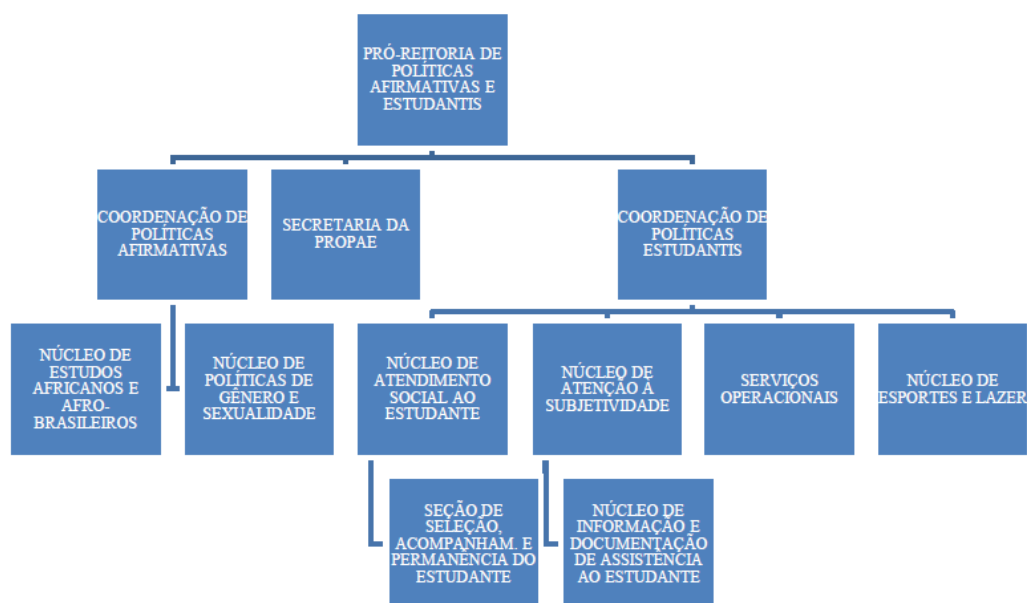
PRÓ-REITORIA DE POLÍTICAS AFIRMATIVAS E ESTUDANTIS

COORDENAÇÃO DE POLÍTICAS AFIRMATIVAS

SECRETARIA DA PROPAE

COORDENAÇÃO DE POLÍTICAS ESTUDANTIS

NÚCLEO DE ESTUDOS AFRICANOS E AFRO-BRASILEIROS

NÚCLEO DE POLÍTICAS DE GÊNERO E SEXUALIDADE

NÚCLEO DE ATENDIMENTO SOCIAL AO ESTUDANTE

NÚCLEO DE ATENÇÃO À SUBJETIVIDADE

SERVIÇOS OPERACIONAIS

NÚCLEO DE ESPORTES E LAZER

SEÇÃO DE SELEÇÃO, ACOMPANHAM. E PERMANÊNCIA DO ESTUDANTE

NÚCLEO DE INFORMAÇÃO E DOCUMENTAÇÃO DE ASSISTÊNCIA AO ESTUDANTE